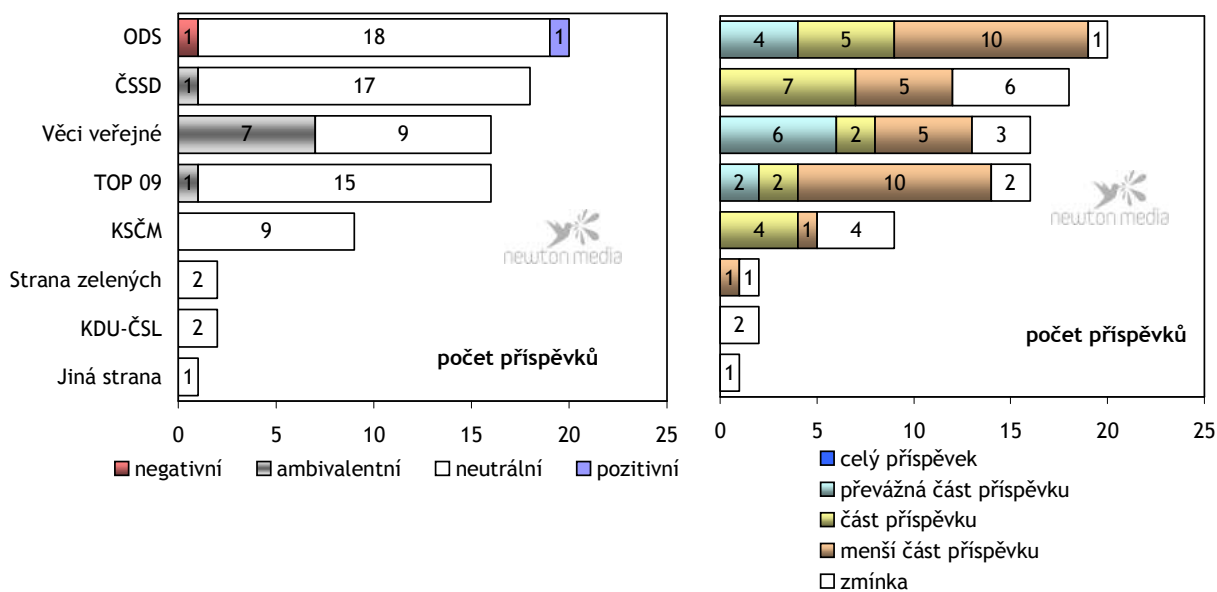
ODS
ČSSD
Věci veřejné
TOP 09
KSČM
Strana zelených
KDU-ČSL
Jiná strana

1 18 1
1 17
7 9
1 15
9
2
2
1

počet příspěvků

0 5 10 15 20 25

negativní ambivalentní neutrální pozitivní

newton media

4 5 10 1
7 5 6
6 2 5 3
2 2 10 2
4 1 4
1 1
2
1

počet příspěvků

0 5 10 15 20 25

celý příspěvek
převážná část příspěvku
část příspěvku
menší část příspěvku
zmínka

newton media